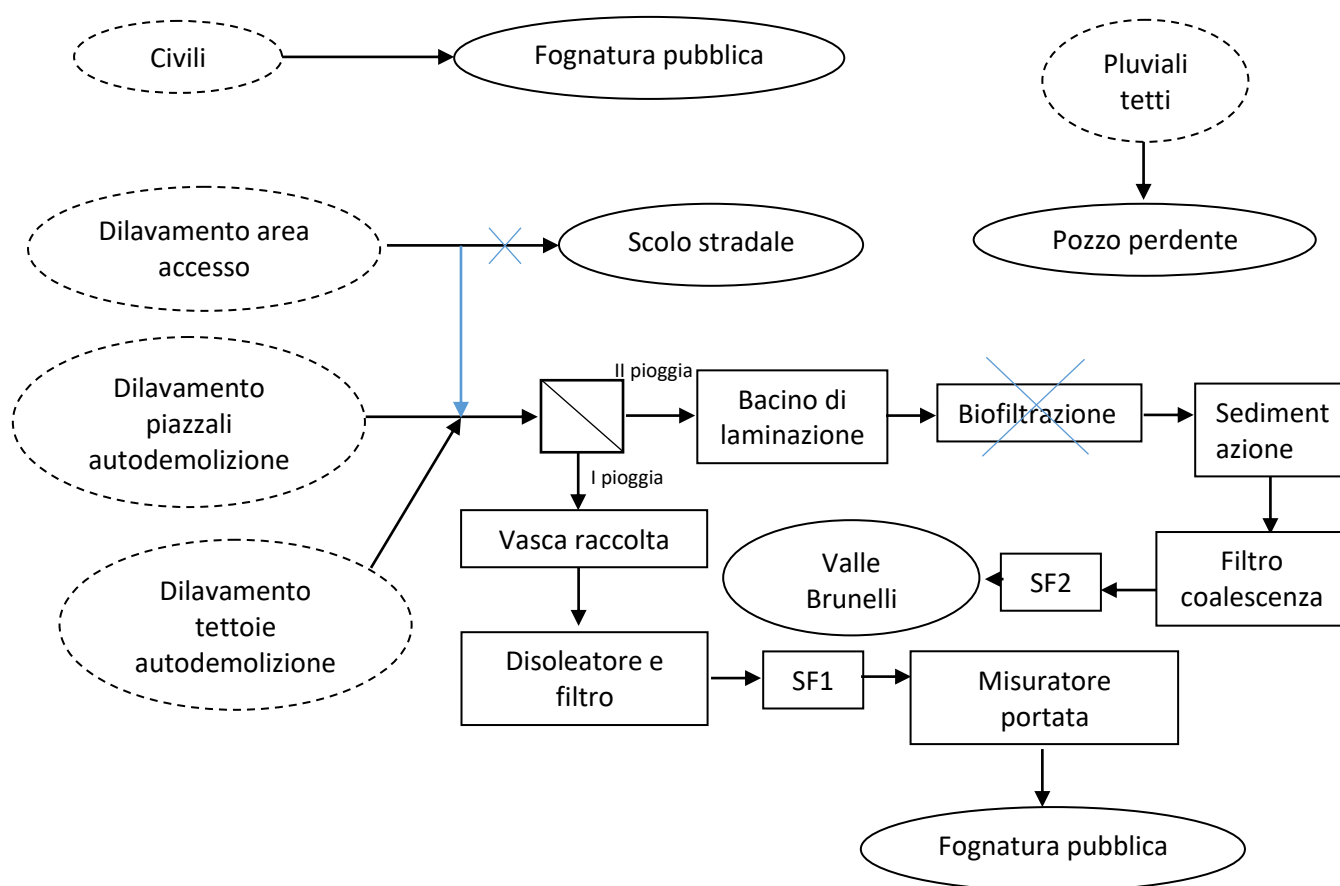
Civili

Fognatura pubblica

Pluviali tetti

Pozzo perdente

Dilavamento area accesso

Scolo stradale

Dilavamento piazzali autodemolizione

II pioggia

Bacino di laminazione

Biofiltrazione

Sediment azione

I pioggia

Vasca raccolta

Dilavamento tettoie autodemolizione

Valle Brunelli

SF2

Filtro coalescenza

Disoleatore e filtro

SF1

Misuratore portata

Fognatura pubblica